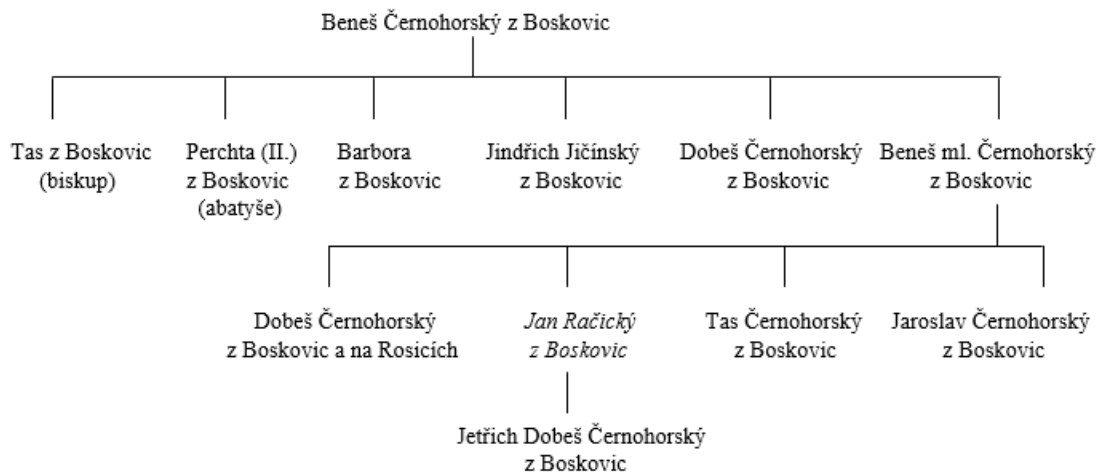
Beneš Černohorský z Boskovic

Tas z Boskovic (biskup)

Perchta (II.) z Boskovic (abatyše)

Barbora z Boskovic

Jindřich Jičínský z Boskovic

Dobeš Černohorský z Boskovic

Beneš ml. Černohorský z Boskovic

Dobeš Černohorský z Boskovic a na Rosicích

*Jan Račický z Boskovic*

Tas Černohorský z Boskovic

Jaroslav Černohorský z Boskovic

Jetřich Dobeš Černohorský z Boskovic